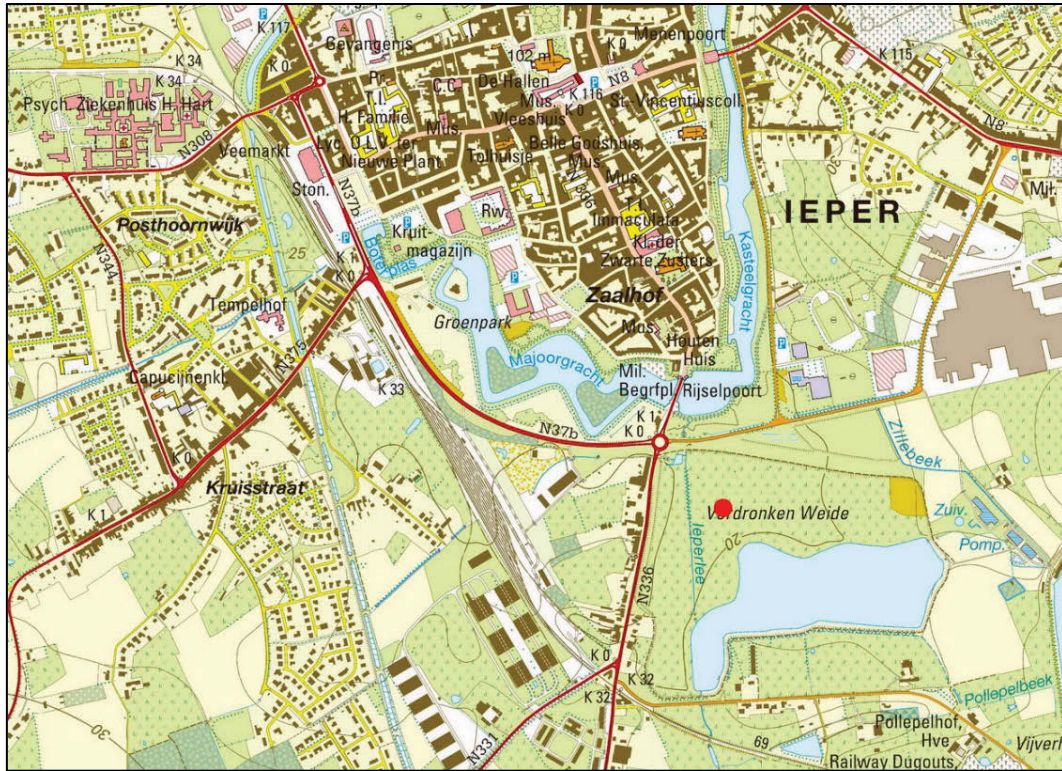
K 117
Gevangenis
102 m
K 0
Menenpoort
K 115
K 34
K 34
Psych. Ziekenhuis H. Hart
K 0
Pr.
T.I.
C.C.
De Hallen
N8
Mus.
K 116
K 0
St.-Vincentiuscoll.
N8
N308
H. Familie
Mus.
Vleeshuis
Belle Godshuis
Veemarkt
Lyc. O.L.V. ter Nieuwe Plant
Tolhuisje
Mus.
N336
Mus.
Mil.
Ston.
N37b
IEPER
Posthoornwijk
Rw.
T.I.
Immaculata
N344
Kruitmagazijn
Kl. der Zwarte Zusters
Kasteelgracht
25
K
K 0
Bollerplas
Tempelhof
Zaalhof
Groenpark
Mus.
N375
Houten Huis
Majoorgracht
Capucijnenkl.
K 33
Mil. Begrfpl.
Rijselpoort
K 1
K 0
N37b
Zillebeek
K 0
Kruisstraat
Verdronken Weide
K 1
Zuiv.
Ieperlee
20
Pomp.
N336
K 0
K 32
K 32
Pollepelbeek
Pollepelhof, Hve
30
N331
69
Railway Dugouts
Vijverb